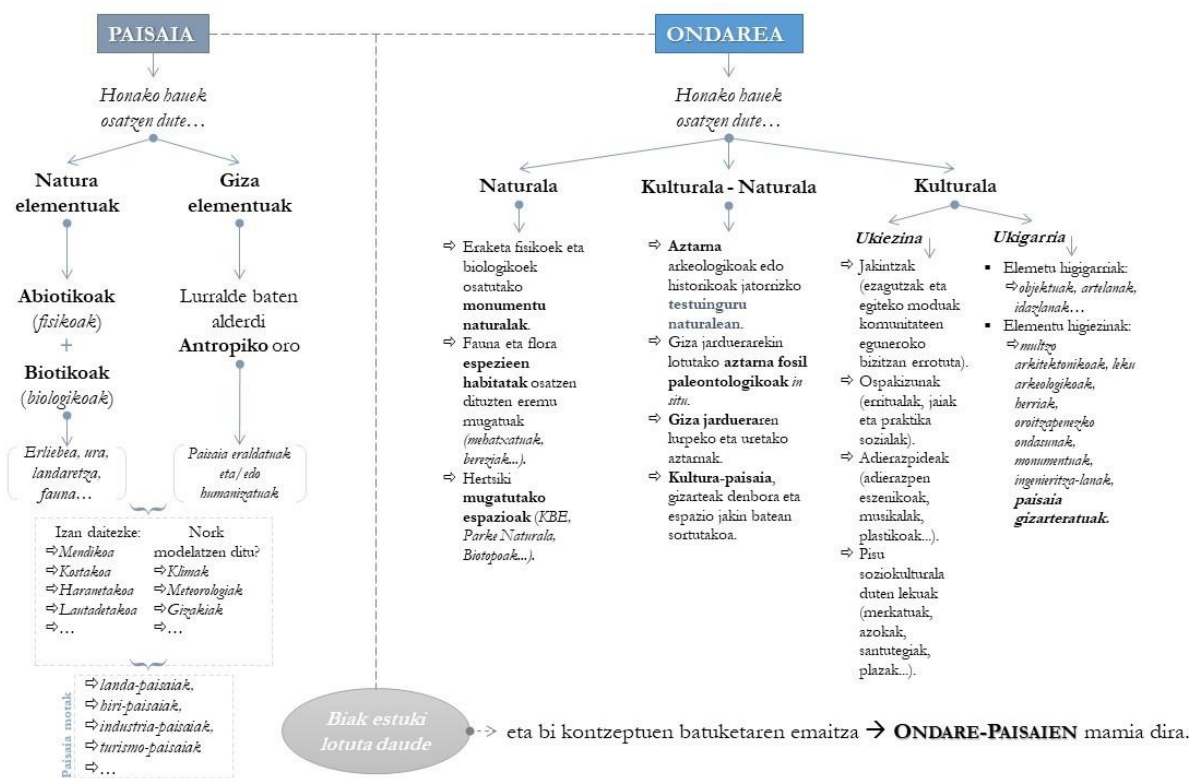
PAISAIA

Honako hauek osatzen dute…

Natura elementuak

Abiotikoak (fisikoak) + Biotikoak (biologikoak)

Erliebea, ura, landaretza, fauna…

Giza elementuak

Lurralde baten alderdi Antropiko oro

Paisaia eraldatuak eta/edo humanizatuak

Izan daitezke:
⇨Mendikoa
⇨Kostakoa
⇨Haranetakoa
⇨Lautadetakoa
⇨…

Nork modelatzen ditu?
⇨Klimak
⇨Meteorologiak
⇨Gizakiak
⇨…

Paisaia motak
⇨landa-paisaiak,
⇨hiri-paisaiak,
⇨industria-paisaiak,
⇨turismo-paisaiak
⇨…

ONDAREA

Honako hauek osatzen dute…

Naturala

⇨ Eraketa fisikoek eta biologikoek osatutako monumentu naturalak.
⇨ Fauna eta flora espezieen habitatak osatzen dituzten eremu mugatuak (mehatxatuak, bereziak...).
⇨ Hertsiki mugatutako espazioak (KBE, Parke Naturala, Biotopoak...).

Kulturala - Naturala

⇨ Aztarna arkeologikoak edo historikoak jatorrizko testuinguru naturalean.
⇨ Giza jarduerarekin lotutako aztarna fosil paleontologikoak in situ.
⇨ Giza jardueraren lurpeko eta uretako aztarnak.
⇨ Kultura-paisaia, gizarteak denbora eta espazio jakin batean sortutakoa.

Kulturala

Ukiezina
⇨ Jakintzak (ezagutzak eta egiteko moduak komunitateen eguneroko bizitzan errotuta).
⇨ Ospakizunak (erritualak, jaiak eta praktika sozialak).
⇨ Adierazpideak (adierazpen eszenikoak, musikalak, plastikoak...).
⇨ Pisu soziokulturala duten lekuak (merkatuak, azokak, santutegiak, plazak...).

Ukigarria
▪ Elemetu higigarriak: ⇨objektuak, artelanak, idazlanak…
▪ Elementu higiezinak: ⇨multzo arkitektonikoak, leku arkeologikoak, herriak, oroitzapenezko ondasunak, monumentuak, ingenieritza-lanak, paisaia gizarteratuak.

Biak estuki lotuta daude → eta bi kontzeptuen batuketaren emaitza → ONDARE-PAISAIEN mamia dira.